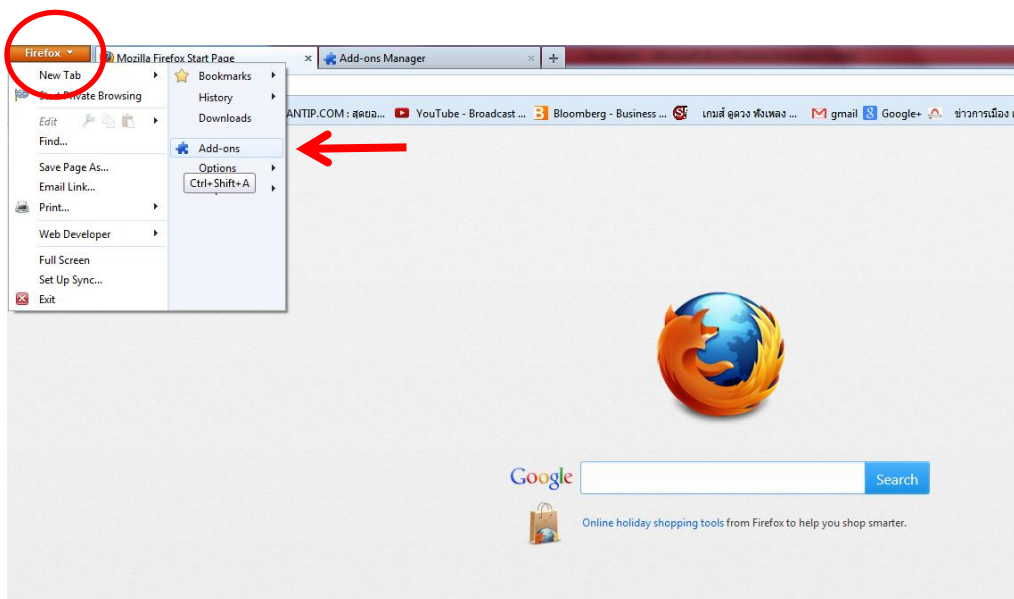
Firefox
Mozilla Firefox Start Page
Add-ons Manager
+

New Tab
Start Private Browsing
Edit
Find...
Save Page As...
Email Link...
Print...
Web Developer
Full Screen
Set Up Sync...
Exit

Bookmarks
History
Downloads
Add-ons
Options
Ctrl+Shift+A

ANTIP.COM : สุดยอ...
YouTube - Broadcast ...
Bloomberg - Business ...
เกมส์ ดูดวง ฟังเพลง ...
gmail
Google+
ข่าวการเมือง

Google
Search
Online holiday shopping tools from Firefox to help you shop smarter.